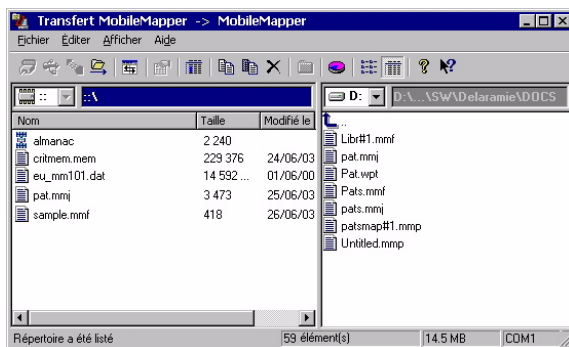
Transfert MobileMapper -> MobileMapper

Fichier Éditer Afficher Aide

:: ::\

D: D:\...\SW\Delaramie\DOCS

| Nom | Taille | Modifié le |
|---|---|---|
| almanac | 2 240 | |
| critmem.mem | 229 376 | 24/06/03 |
| eu_mm101.dat | 14 592 ... | 01/06/00 |
| pat.mmj | 3 473 | 25/06/03 |
| sample.mmf | 418 | 26/06/03 |

..
Libr#1.mmf
pat.mmj
Pat.wpt
Pats.mmf
pats.mmj
patsmap#1.mmp
Untitled.mmp

Répertoire a été listé | 59 élément(s) | 14.5 MB | COM1